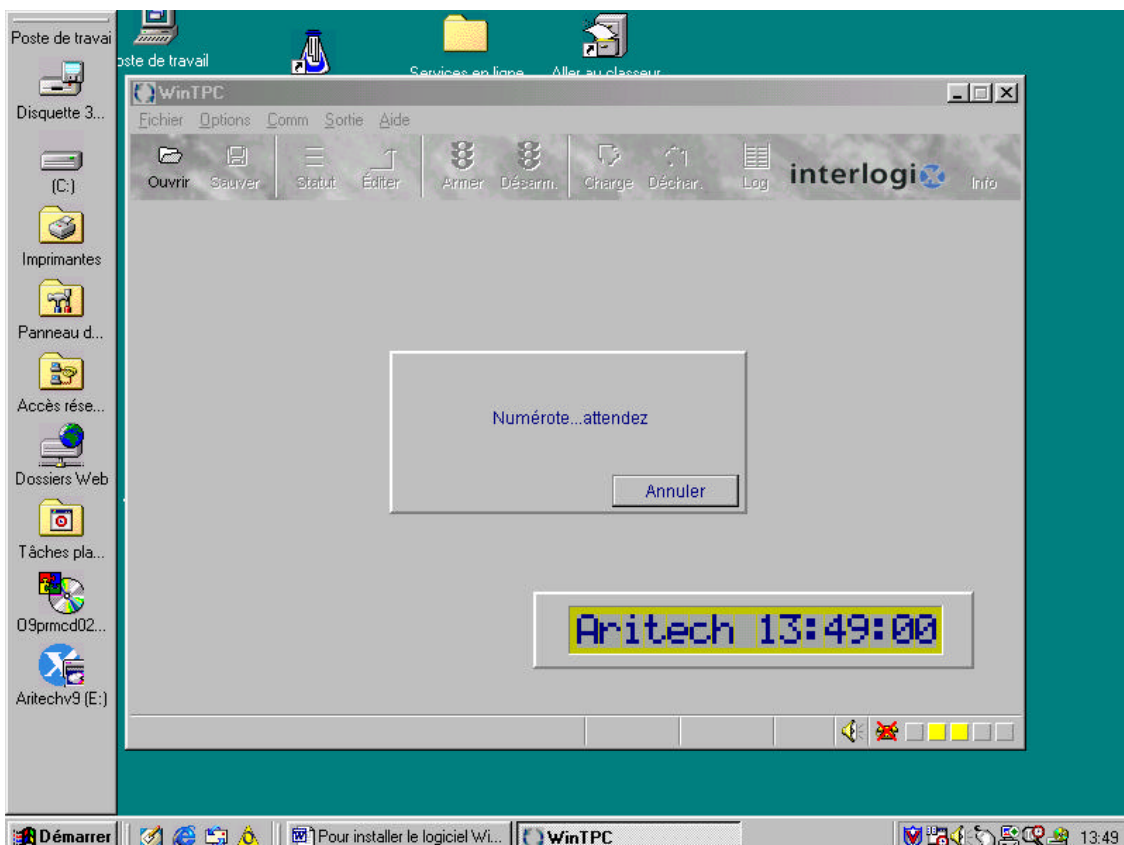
Poste de travai
Disquette 3...
(C:)
Imprimantes
Panneau d...
Accès rése...
Dossiers Web
Tâches pla...
09prmcd02...
Aritechv9 (E:)

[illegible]ste de travail
Services en ligne
Aller au classeur

WinTPC
Fichier Options Comm Sortie Aide
Ouvrir Sauver Statut Éditer Armer Désarm. Charge Déchar. Log interlogi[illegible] Info

Numérote...attendez
Annuler

Aritech 13:49:00

Démarrer
Pour installer le logiciel Wi...
WinTPC
13:49